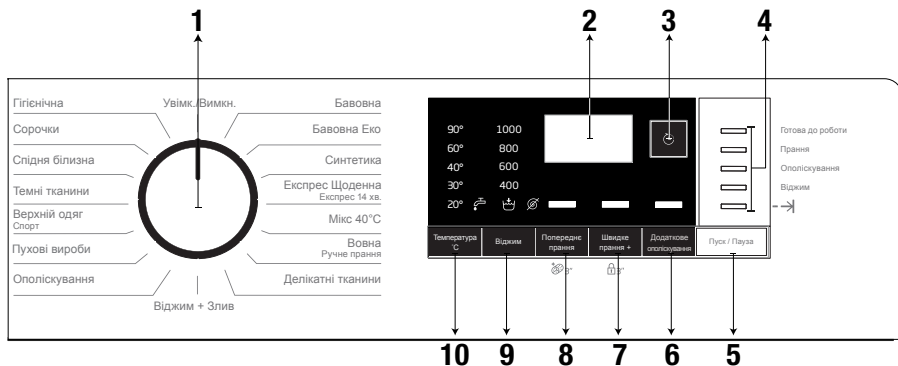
1
2
3
4

Гігієнічна
Увімк./Вимкн.
Бавовна
Сорочки
Бавовна Еко
Спідня білизна
Синтетика
Темні тканини
Експрес Щоденна
Експрес 14 хв.
Верхній одяг
Спорт
Мікс 40°C
Пухові вироби
Вовна
Ручне прання
Ополіскування
Делікатні тканини
Віджим + Злив

90° 1000
60° 800
40° 600
30° 400
20°

Готова до роботи
Прання
Ополіскування
Віджим

Температура °C
Віджим
Попереднє прання
Швидке прання +
Додаткове ополіскування
Пуск / Пауза

3"
3"

10 9 8 7 6 5